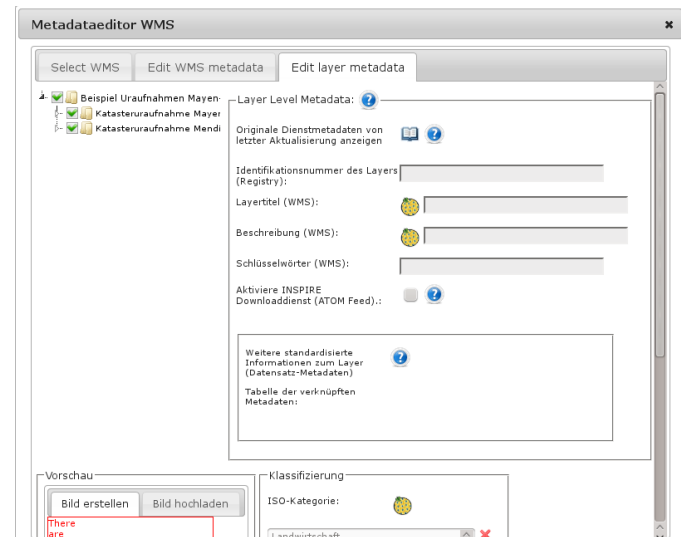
Metadataeditor WMS

×

Select WMS | Edit WMS metadata | Edit layer metadata

Beispiel Uraufnahmen Mayen-
Katasteruraufnahme Mayer
Katasteruraufnahme Mendi

Layer Level Metadata:

Originale Dienstmetadaten von letzter Aktualisierung anzeigen

Identifikationsnummer des Layers (Registry):

Layertitel (WMS):

Beschreibung (WMS):

Schlüsselwörter (WMS):

Aktiviere INSPIRE Downloaddienst (ATOM Feed).:

Weitere standardisierte Informationen zum Layer (Datensatz-Metadaten)

Tabelle der verknüpften Metadaten:

Vorschau

Bild erstellen | Bild hochladen

There are

Klassifizierung

ISO-Kategorie:

Landwirtschaft